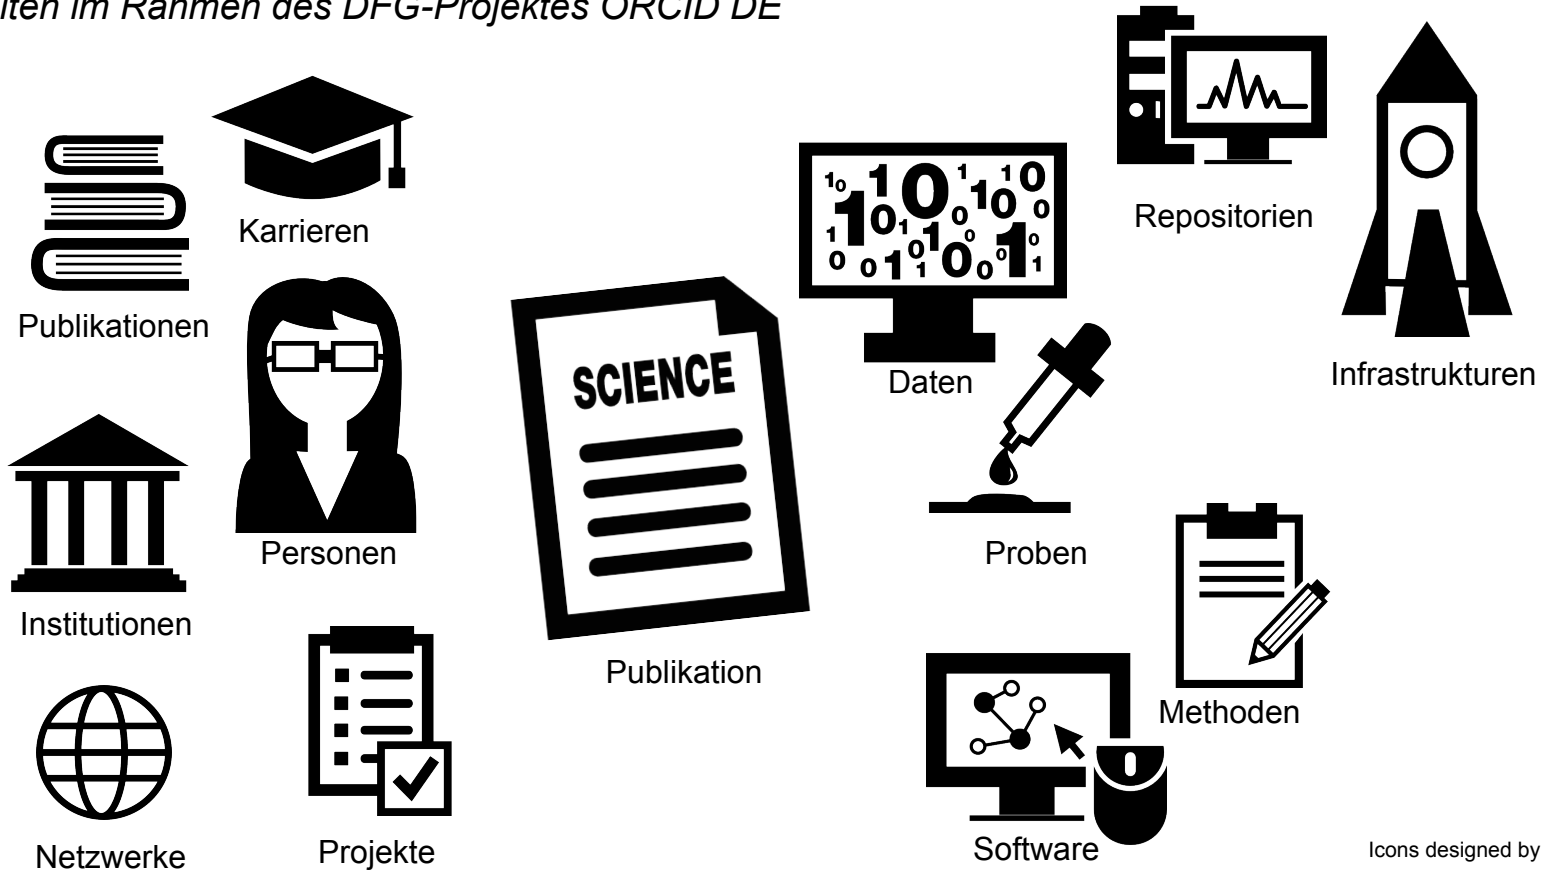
iten im Rahmen des DFG-Projektes ORCID DE

Karrieren

Publikationen

Personen

Institutionen

Netzwerke

Projekte

SCIENCE

Publikation

Daten

Repositorien

Infrastrukturen

Proben

Methoden

Software

Icons designed by